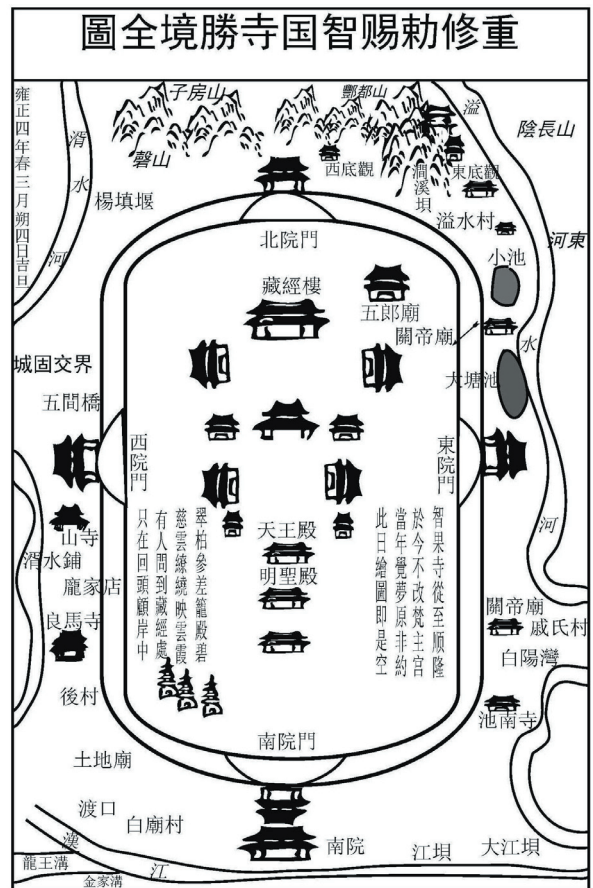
圖全境勝寺国智賜勅修重

雍正四年春三月朔四日吉旦

子房山
鄠都山
磐山
西底觀
東底觀
澗溪壩
溢
陰長山
湑水河
楊填堰
溢水村
河東
北院門
藏經樓
五郎廟
小池
關帝廟
水
大塘池
城固交界
五間橋
西院門
東院門
山寺
湑水鋪
龐家店
良馬寺
後村
天王殿
明聖殿
翠柏參差籠殿碧
慈雲繚繞映雲霞
有人問到藏經處
只在回頭顧岸中
智果寺從至順隆
於今不改梵王宫
當年覺夢原非約
此日繪圖即是空
河
關帝廟
戚氏村
白陽灣
池南寺
南院門
土地廟
渡口
白廟村
漢
江
龍王溝
金家溝
南院
江壩
大江壩